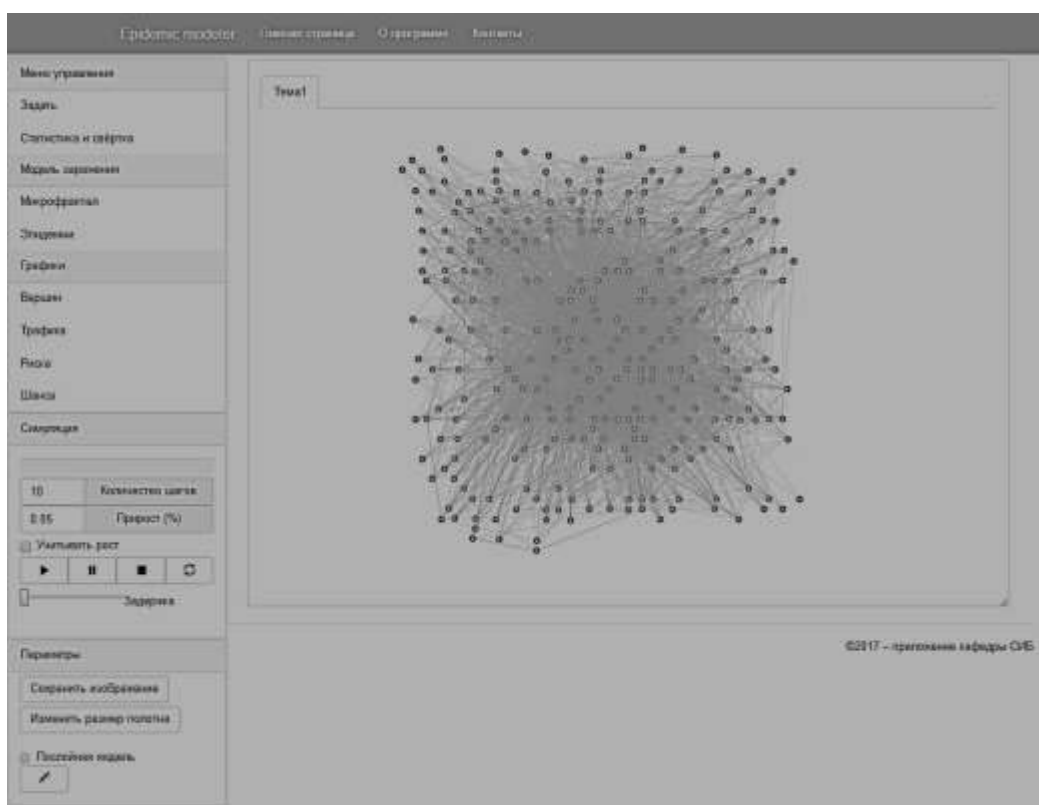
Epidemic modeler Главная страница О программе Контакты

Меню управления
Задать
Статистика и свёртка
Модель заражения
Микрофрактал
Эпидемия
Графики
Вершин
Трафика
Риска
Шанса
Симуляция
10 Количество шагов
0.05 Прирост (%)
Учитывать рост
Задержка
Параметры
Сохранить изображение
Изменить размер полотна
Последняя модель

Тема1

©2017 – приложение кафедры СИБ